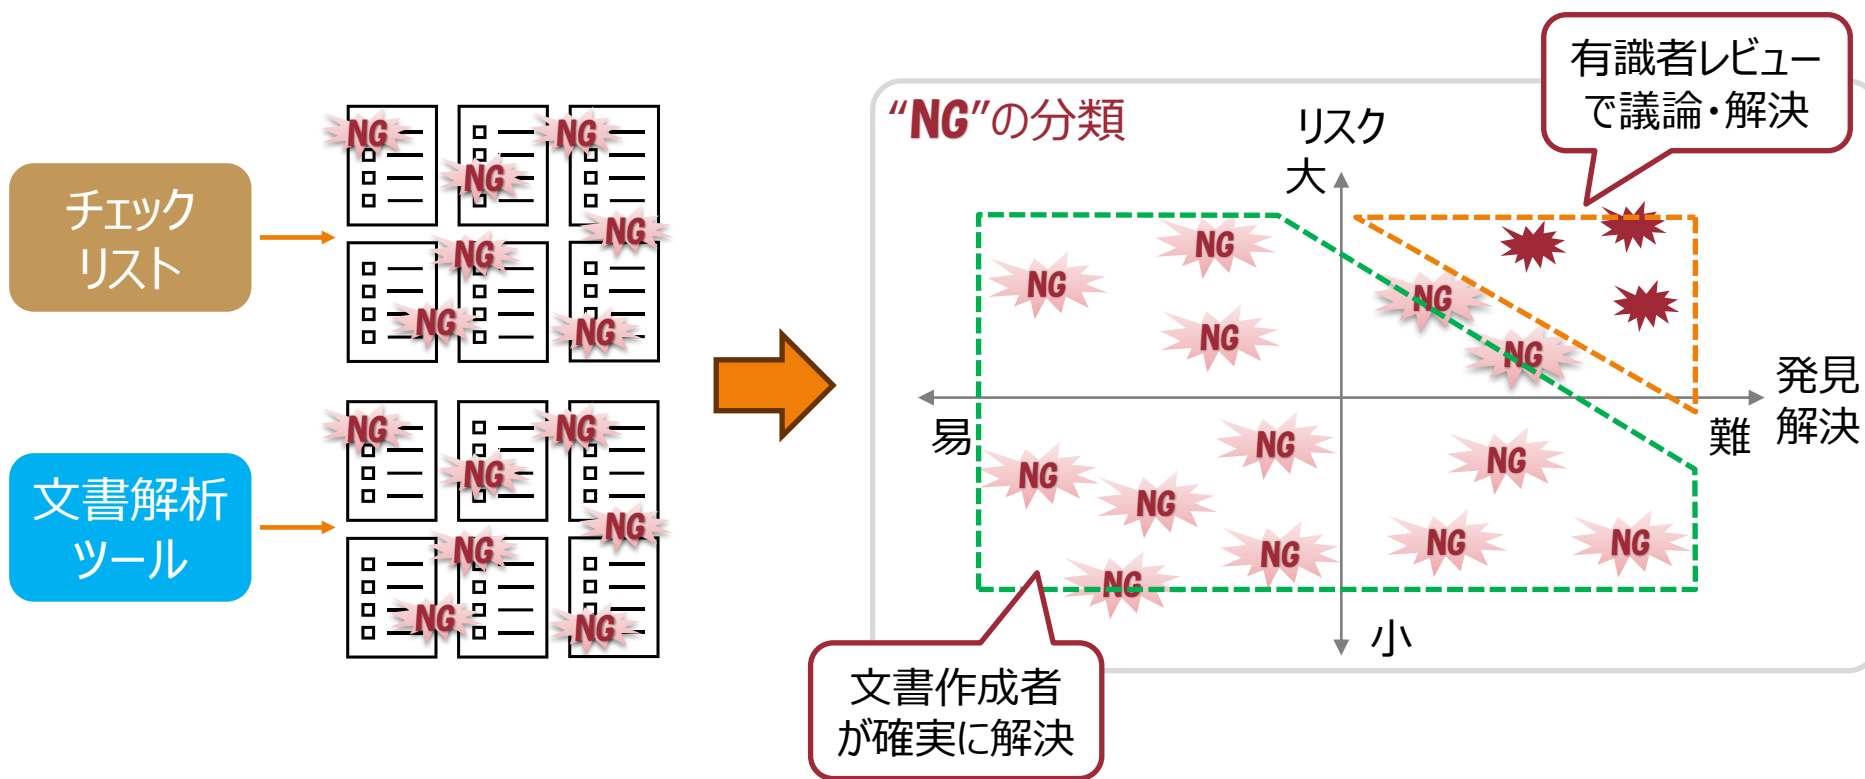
チェック
リスト

文書解析
ツール

NG NG NG NG NG NG NG NG
NG NG NG NG NG NG NG NG

"NG"の分類

有識者レビューで議論・解決

リスク
大

小

易

難

発見
解決

NG NG NG NG NG NG NG NG NG NG NG NG NG NG

文書作成者が確実に解決